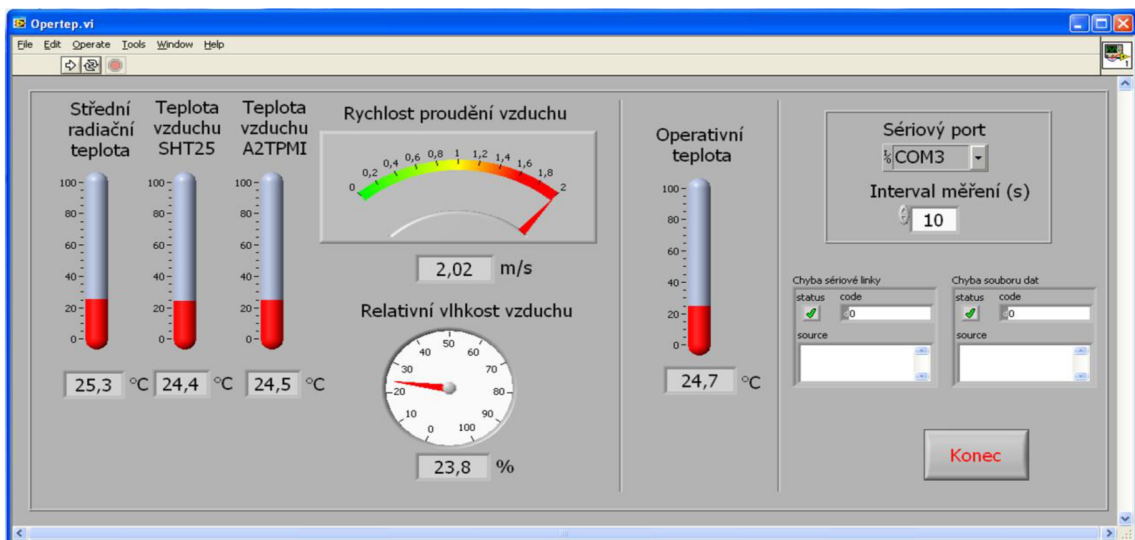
Opertep.vi

File Edit Operate Tools Window Help

Střední radiační teplota

Teplota vzduchu SHT25

Teplota vzduchu A2TPMI

100
80
60
40
20
0

100
80
60
40
20
0

100
80
60
40
20
0

25,3 °C 24,4 °C 24,5 °C

Rychlost proudění vzduchu

0 0,2 0,4 0,6 0,8 1 1,2 1,4 1,6 1,8 2

2,02 m/s

Relativní vlhkost vzduchu

0 10 20 30 40 50 60 70 80 90 100

23,8 %

Operativní teplota

100
80
60
40
20
0

24,7 °C

Sériový port

COM3

Interval měření (s)

10

Chyba sériové linky

status code

0

source

Chyba souboru dat

status code

0

source

Konec